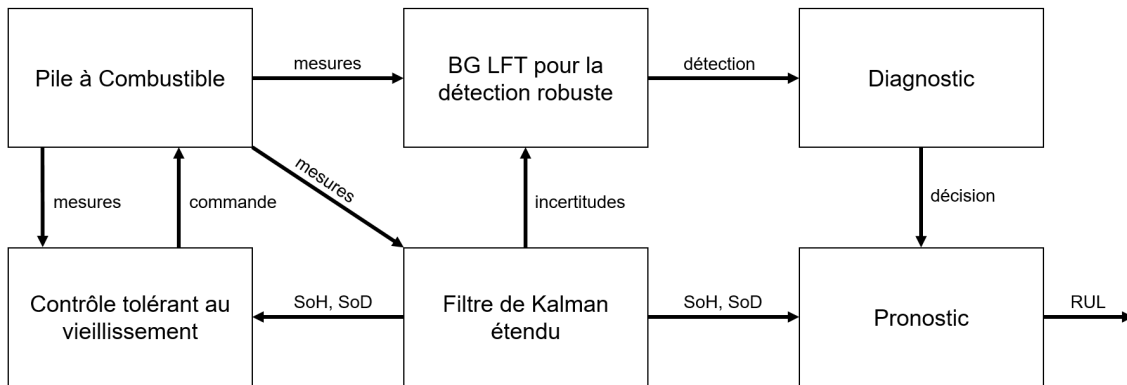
Pile à Combustible

mesures

BG LFT pour la détection robuste

détection

Diagnostic

mesures

mesures

commande

incertitudes

décision

Contrôle tolérant au vieillissement

SoH, SoD

Filtre de Kalman étendu

SoH, SoD

Pronostic

RUL